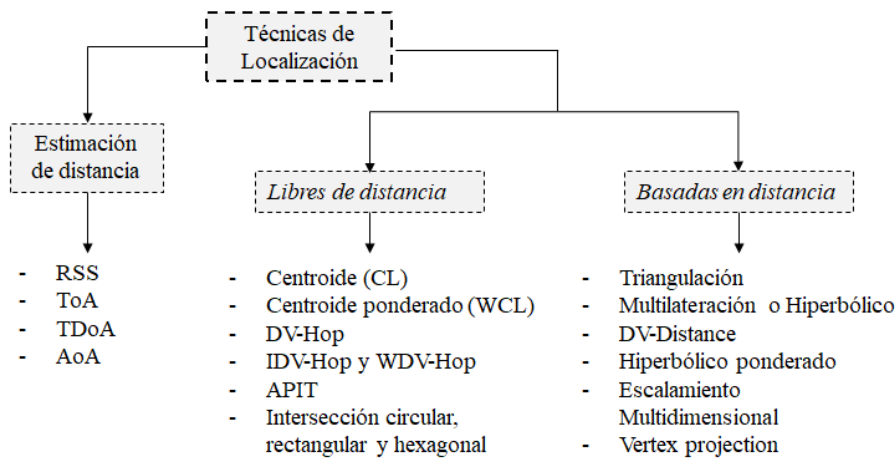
Técnicas de Localización

Estimación de distancia

- RSS
- ToA
- TDoA
- AoA

*Libres de distancia*

- Centroide (CL)
- Centroide ponderado (WCL)
- DV-Hop
- IDV-Hop y WDV-Hop
- APIT
- Intersección circular, rectangular y hexagonal

*Basadas en distancia*

- Triangulación
- Multilateración o Hiperbólico
- DV-Distance
- Hiperbólico ponderado
- Escalamiento Multidimensional
- Vertex projection